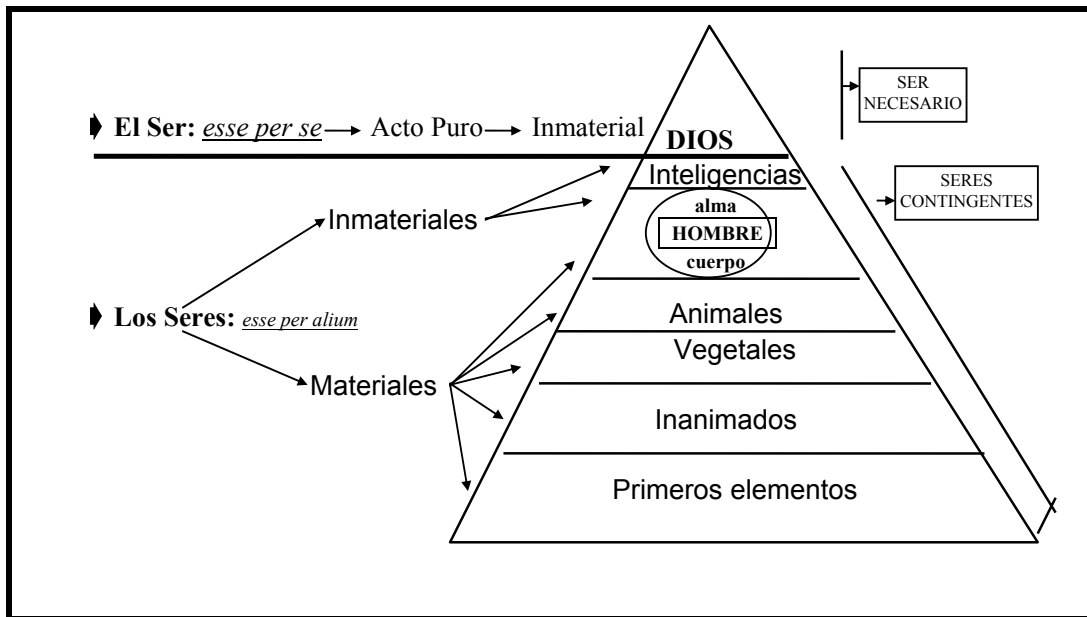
El Ser: esse per se → Acto Puro → Inmaterial

DIOS

SER NECESARIO

Inteligencias

SERES CONTINGENTES

Inmateriales

alma

HOMBRE

cuerpo

Los Seres: esse per alium

Animales

Vegetales

Materiales

Inanimados

Primeros elementos